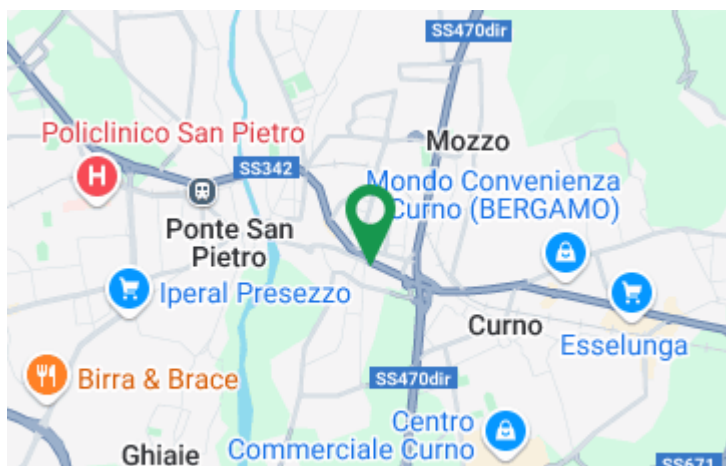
SS470dir

Policlinico San Pietro

Mozzo

SS342

Mondo Convenienza Curno (BERGAMO)

Ponte San Pietro

Iperal Presezzo

Curno

Esselunga

Birra & Brace

SS470dir

Centro Commerciale Curno

Ghiaie

SS671